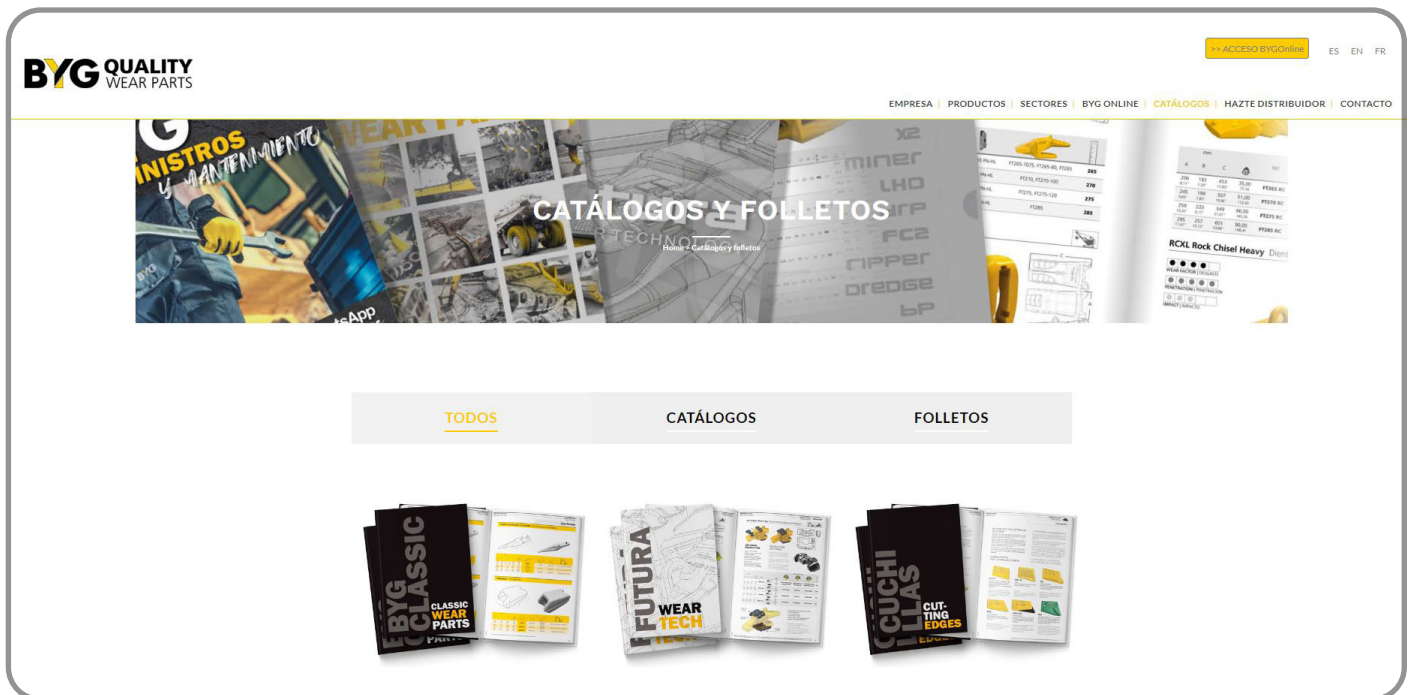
BYG QUALITY WEAR PARTS

>> ACCESO BYGOnline ES EN FR

EMPRESA | PRODUCTOS | SECTORES | BYG ONLINE | CATÁLOGOS | HAZTE DISTRIBUIDOR | CONTACTO

INISTROS Y MANTENIMIENTO

miner LHD rp FC2 ripper Dredge bP

CATÁLOGOS Y FOLLETOS

Home > Catálogos y folletos

RCXL Rock Chisel Heavy

TODOS CATÁLOGOS FOLLETOS

BYG CLASSIC CLASSIC WEAR PARTS

FUTURA WEAR TECH

CUCHILLAS CUTTING EDGES